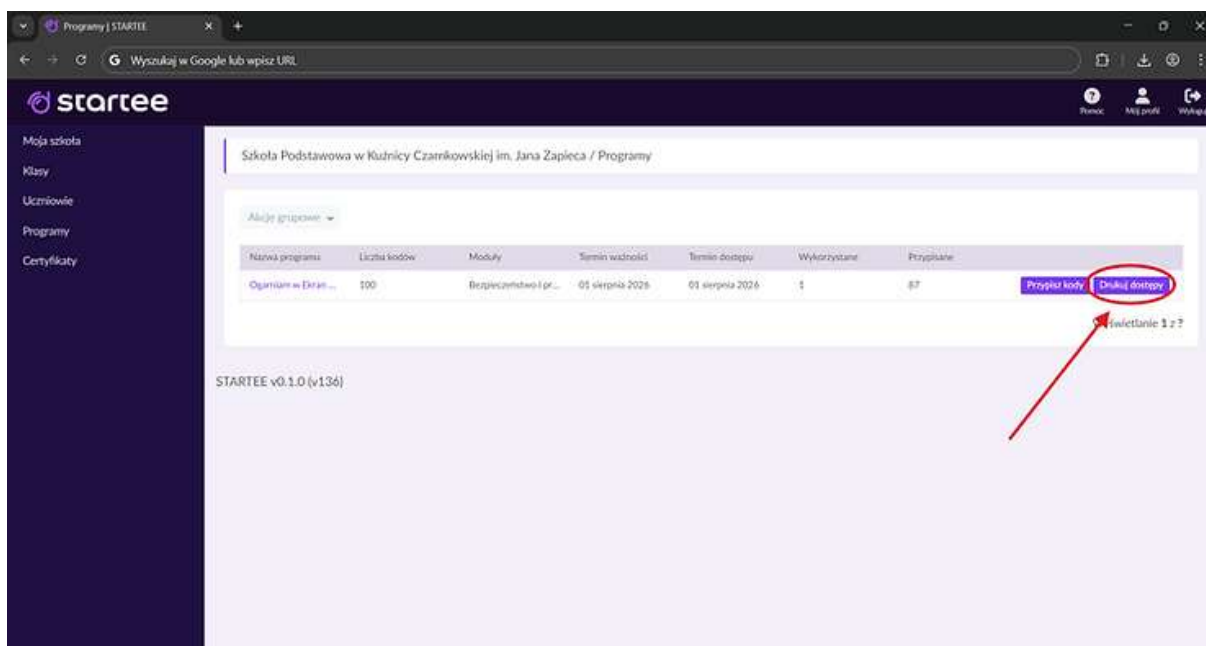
Programy | STARTEE

Wyszukaj w Google lub wpisz URL

startee

Pomoc Mój profil Wyloguj

Moja szkoła
Klasy
Uczniowie
Programy
Certyfikaty

Szkoła Podstawowa w Kuźnicy Czarnkowskiej im. Jana Zapieca / Programy

Akcje grupowe

| Nazwa programu | Liczba kodów | Moduły | Termin ważności | Termin dostępu | Wykorzystane | Przypisane | |
|---|---|---|---|---|---|---|---|
| Ogarniam w Ekran... | 100 | Bezpieczeństwo i pr... | 01 sierpnia 2026 | 01 sierpnia 2026 | 1 | 87 | Przypisz kody Drukuj dostępy |

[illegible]świetlanie 1 z ?

STARTEE v0.1.0 (v136)